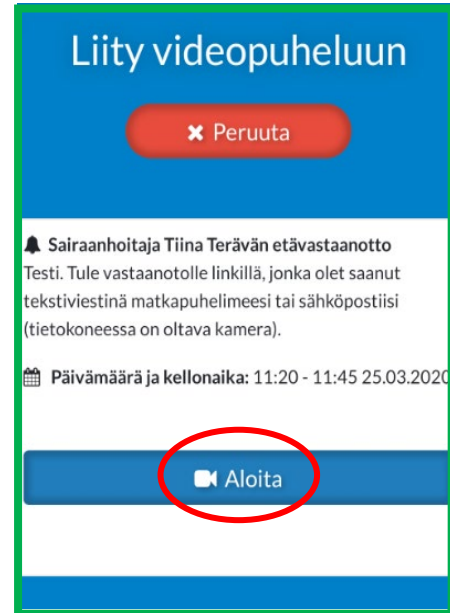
Liity videopuheluun

Peruuta

Sairaanhoitaja Tiina Terävän etävastaanotto
Testi. Tule vastaanotolle linkillä, jonka olet saanut tekstiviestinä matkapuhelimeesi tai sähköpostiisi (tietokoneessa on oltava kamera).

Päivämäärä ja kellonaika: 11:20 - 11:45 25.03.2020

Aloita